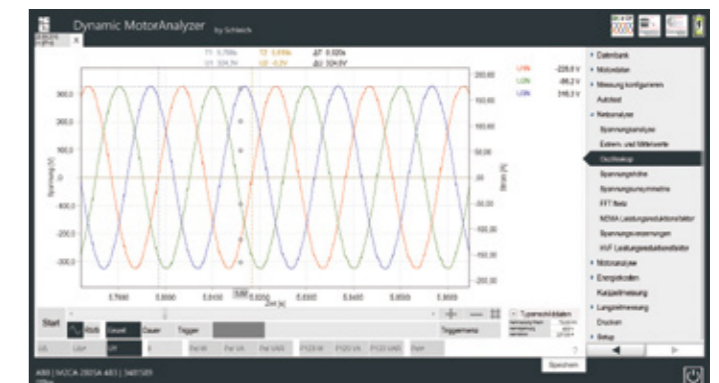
Dynamic MotorAnalyzer by Schleich

T1 5,7896s T2 6,0096s ΔT 0,020s
U1 324,3V U2 -0,2V ΔU 324,5V

L1N -228,8 V
L2N -86,2 V
L3N 316,3 V

300,0
200,0
100,0
0
-100,0
-200,0
-300,0

Spannung [V]

200,00
150,00
100,00
50,00
0
-50,00
-100,00
-150,00
-200,00

Strom [A]

5,7900 5,8000 5,8100 5,8200 5,8300 5,8400 5,8500 5,8600
Zeit [s]

Datenbank
Motordaten
Messung konfigurieren
Autotest
Netzanalyse
Spannungsanalyse
Extrem- und Mittelwerte
Oszilloskop
Spannungsoberschwingungen
Spannungsunsymmetrie
FFT Netz
NEMA Leistungsreduktionsfaktor
Spannungsschwankungen
HVF Leistungsreduktionsfaktor
Motoranalyse
Energiekosten
Kalibrierung
Langzeitmessung
Drucken
Setup

Start
Kontinuierlich
Dauer
Trigger
Typenschilddaten
Triggermenü
Speichern